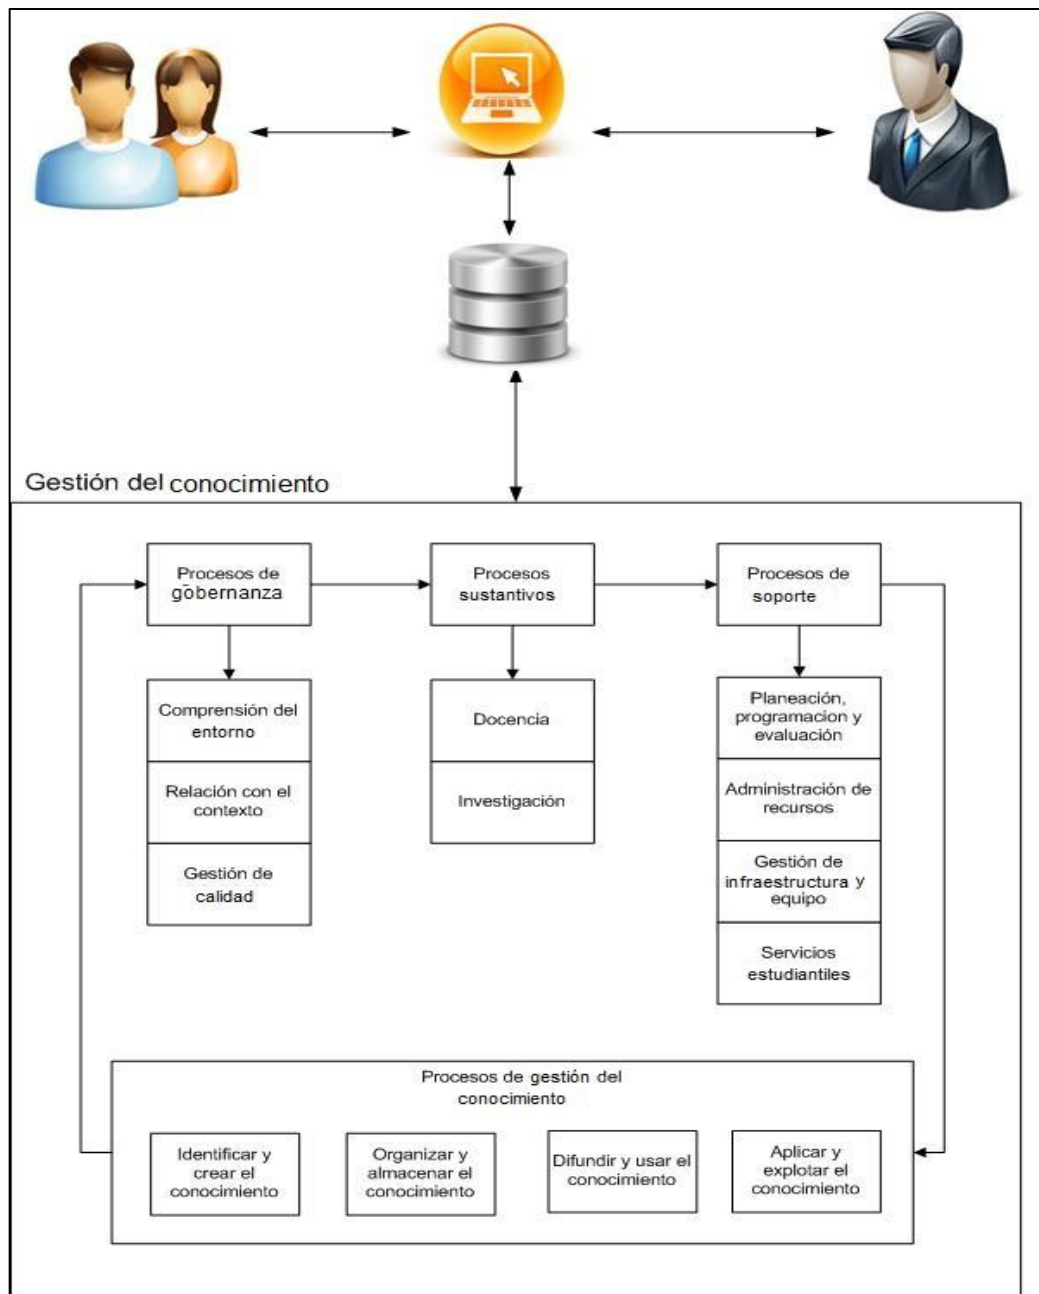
Gestión del conocimiento

Procesos de gobernanza

Procesos sustantivos

Procesos de soporte

Comprensión del entorno

Relación con el contexto

Gestión de calidad

Docencia

Investigación

Planeación, programacion y evaluación

Administración de recursos

Gestión de infraestructura y equipo

Servicios estudiantiles

Procesos de gestión del conocimiento

Identificar y crear el conocimiento

Organizar y almacenar el conocimiento

Difundir y usar el conocimiento

Aplicar y explotar el conocimiento